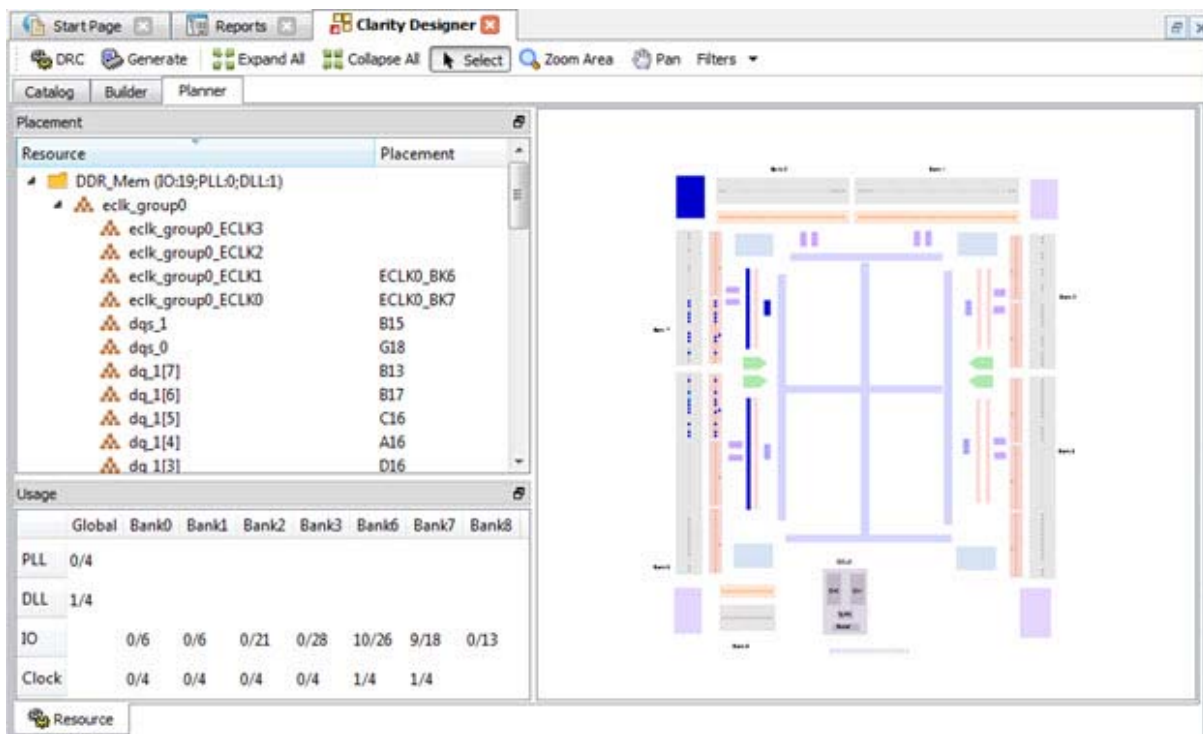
Start Page | Reports | Clarity Designer

DRC | Generate | Expand All | Collapse All | Select | Zoom Area | Pan | Filters ▾

Catalog | Builder | Planner

Placement

| Resource | Placement |
|---|---|
| DDR_Mem (IO:19;PLL:0;DLL:1) | |
| eclk_group0 | |
| eclk_group0_ECLK3 | |
| eclk_group0_ECLK2 | |
| eclk_group0_ECLK1 | ECLK0_BK6 |
| eclk_group0_ECLK0 | ECLK0_BK7 |
| dqs_1 | B15 |
| dqs_0 | G18 |
| dq_1[7] | B13 |
| dq_1[6] | B17 |
| dq_1[5] | C16 |
| dq_1[4] | A16 |
| dq_1[3] | D16 |

Usage

| | Global | Bank0 | Bank1 | Bank2 | Bank3 | Bank6 | Bank7 | Bank8 |
|---|---|---|---|---|---|---|---|---|
| PLL | 0/4 | | | | | | | |
| DLL | 1/4 | | | | | | | |
| IO | | 0/6 | 0/6 | 0/21 | 0/28 | 10/26 | 9/18 | 0/13 |
| Clock | | 0/4 | 0/4 | 0/4 | 0/4 | 1/4 | 1/4 | |

Resource